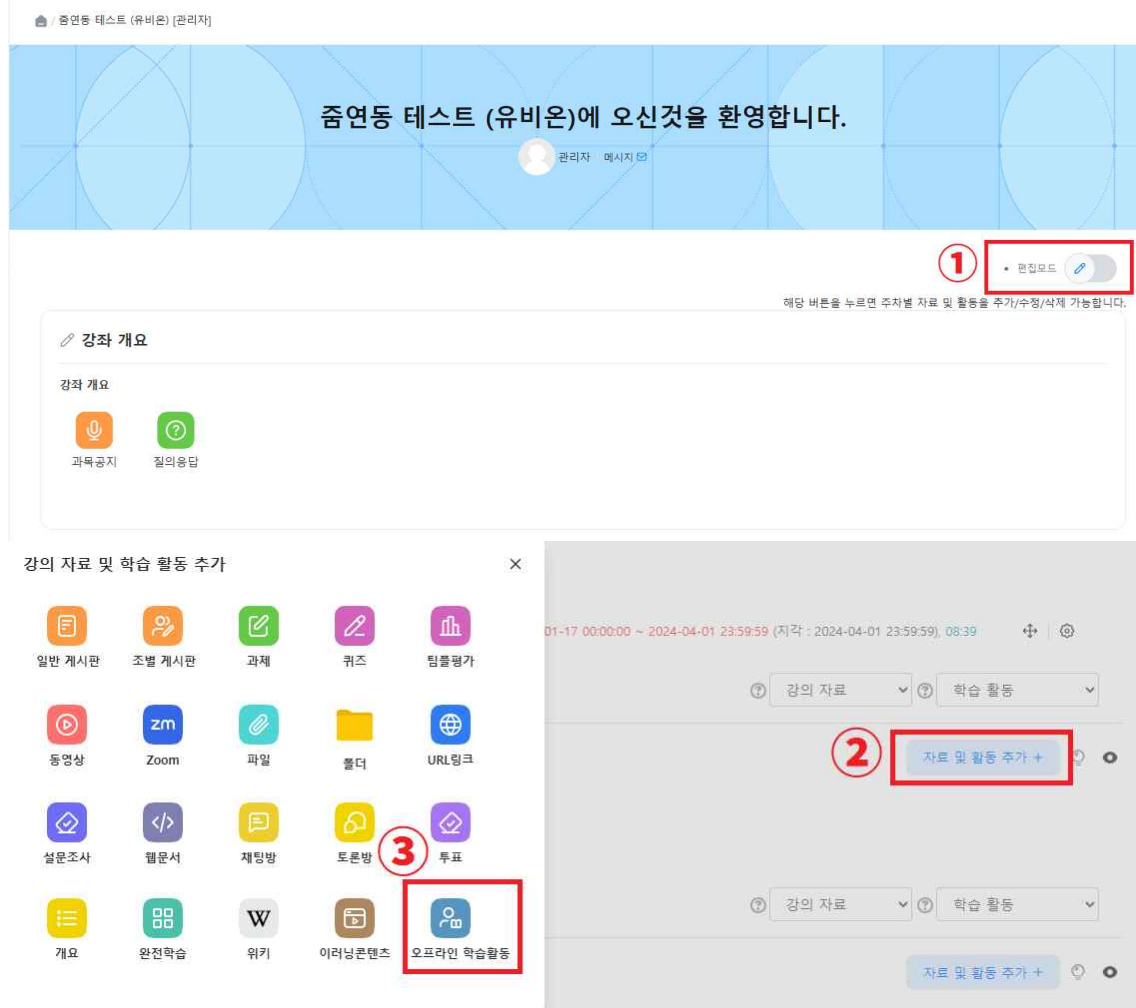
/ 줌연동 테스트 (유비온) [관리자]

줌연동 테스트 (유비온)에 오신것을 환영합니다.

관리자 메시지

①

• 편집모드

해당 버튼을 누르면 주차별 자료 및 활동을 추가/수정/삭제 가능합니다.

강좌 개요

강좌 개요

과목공지 질의응답

강의 자료 및 학습 활동 추가

×

일반 게시판 조별 게시판 과제 퀴즈 팀플평가

동영상 Zoom 파일 폴더 URL링크

설문조사 웹문서 채팅방 토론방 ③ 투표

개요 완전학습 위키 이러닝콘텐츠 오프라인 학습활동

01-17 00:00:00 ~ 2024-04-01 23:59:59 (지각 : 2024-04-01 23:59:59), 08:39

강의 자료 학습 활동

② 자료 및 활동 추가 +

강의 자료 학습 활동

자료 및 활동 추가 +